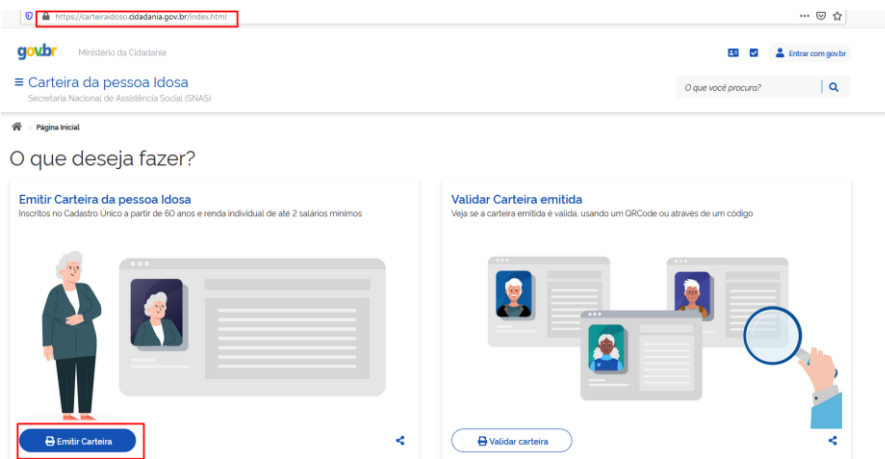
https://carteiraidoso.cidadania.gov.br/index.html

gov.br Ministério da Cidadania

Entrar com gov.br

≡ Carteira da pessoa Idosa
Secretaria Nacional de Assistência Social (SNAS)

O que você procura?

Página Inicial

O que deseja fazer?

Emitir Carteira da pessoa Idosa
Inscritos no Cadastro Único a partir de 60 anos e renda individual de até 2 salários mínimos

Emitir Carteira

Validar Carteira emitida
Veja se a carteira emitida é válida, usando um QRCode ou através de um código

Validar carteira